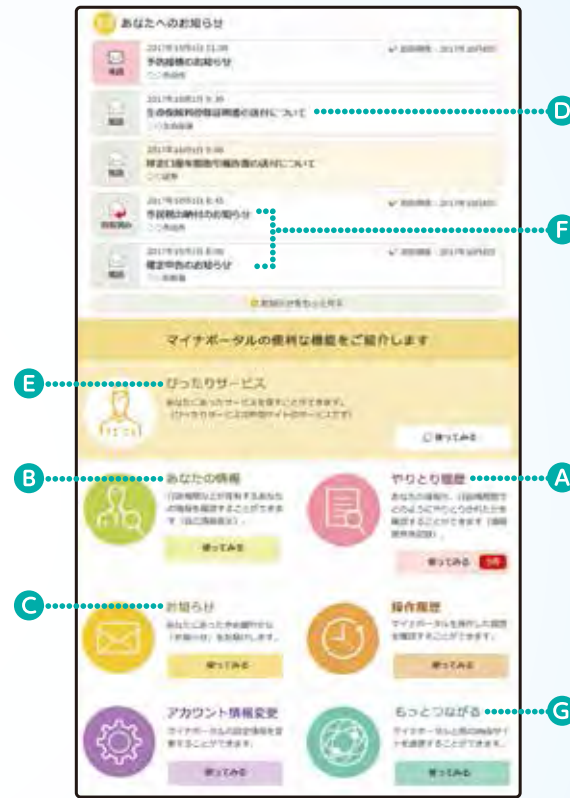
あなたへのお知らせ

2017年10月4日 11:30
予防接種のお知らせ
〇〇市役所

2017年10月3日 9:30
生命保険料控除証明書の送付について
〇〇生命保険

2017年10月3日 9:00
特定口座年間取引報告書の送付について
〇〇証券

2017年10月1日 8:45
市民税の納付のお知らせ
〇〇市役所

2017年10月1日 8:00
確定申告のお知らせ
〇〇税務署

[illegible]

マイナポータルの便利な機能をご紹介します

ぴったりサービス
あなたにあったサービスを探すことができます。
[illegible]
使ってみる

あなたの情報
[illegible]
使ってみる

やりとり履歴
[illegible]
使ってみる

お知らせ
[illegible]
使ってみる

操作履歴
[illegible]
使ってみる

アカウント情報変更
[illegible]
使ってみる

もっとつながる
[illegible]
使ってみる

A
B
C
D
E
F
G